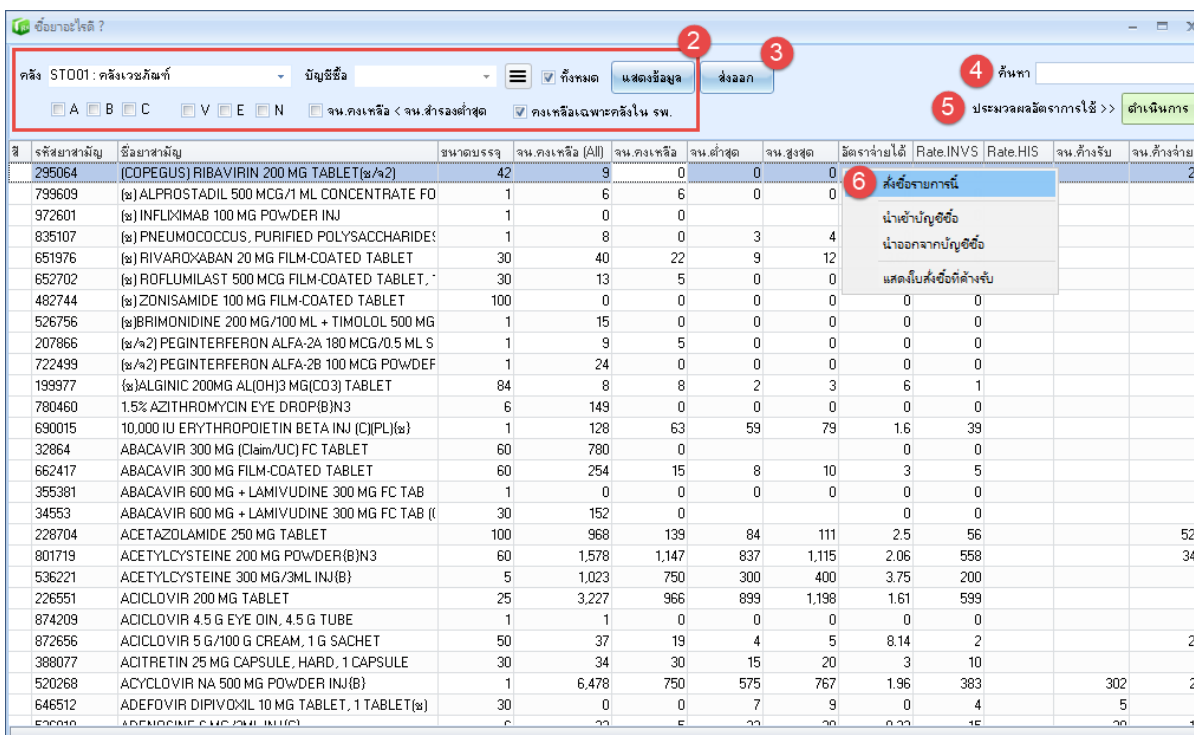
ซื้อยาอะไรดี ?

คลัง ST001 : คลังเวชภัณฑ์ บัญชีซื้อ ☰ ☑ ทั้งหมด แสดงข้อมูล ส่งออก
☐ A ☐ B ☐ C ☐ V ☐ E ☐ N ☐ จน.คงเหลือ < จน.สำรองต่ำสุด ☑ คงเหลือเฉพาะคลังใน รพ.

2 3 4 ค้นหา
5 ประมวลผลอัตราการใช้ >> ดำเนินการ

| สี | รหัสยาสามัญ | ชื่อยาสามัญ | ขนาดบรรจุ | จน.คงเหลือ (All) | จน.คงเหลือ | จน.ต่ำสุด | จน.สูงสุด | อัตราจ่ายได้ | Rate.INVS | Rate.HIS | จน.ค้างรับ | จน.ค้างจ่าย |
|---|---|---|---|---|---|---|---|---|---|---|---|---|
| | 295064 | (COPEGUS) RIBAVIRIN 200 MG TABLET(ข/ง2) | 42 | 9 | 0 | 0 | 0 | | | | | 2 |
| | 799609 | (ข) ALPROSTADIL 500 MCG/1 ML CONCENTRATE FO | 1 | 6 | 6 | 0 | 0 | | | | | |
| | 972601 | (ข) INFLIXIMAB 100 MG POWDER INJ | 1 | 0 | 0 | | | | | | | |
| | 835107 | (ข) PNEUMOCOCCUS, PURIFIED POLYSACCHARIDES | 1 | 8 | 0 | 3 | 4 | | | | | |
| | 651976 | (ข) RIVAROXABAN 20 MG FILM-COATED TABLET | 30 | 40 | 22 | 9 | 12 | | | | | |
| | 652702 | (ข) ROFLUMILAST 500 MCG FILM-COATED TABLET, | 30 | 13 | 5 | 0 | 0 | | | | | |
| | 482744 | (ข) ZONISAMIDE 100 MG FILM-COATED TABLET | 100 | 0 | 0 | 0 | 0 | 0 | 0 | | | |
| | 526756 | (ข)BRIMONIDINE 200 MG/100 ML + TIMOLOL 500 MG | 1 | 15 | 0 | 0 | 0 | 0 | 0 | | | |
| | 207866 | (ข/ง2) PEGINTERFERON ALFA-2A 180 MCG/0.5 ML S | 1 | 9 | 5 | 0 | 0 | 0 | 0 | | | |
| | 722499 | (ข/ง2) PEGINTERFERON ALFA-2B 100 MCG POWDEF | 1 | 24 | 0 | 0 | 0 | 0 | 0 | | | |
| | 199977 | (ข)ALGINIC 200MG AL(OH)3 MG(CO3) TABLET | 84 | 8 | 8 | 2 | 3 | 6 | 1 | | | |
| | 780460 | 1.5% AZITHROMYCIN EYE DROP{B}N3 | 6 | 149 | 0 | 0 | 0 | 0 | 0 | | | |
| | 690015 | 10,000 IU ERYTHROPOIETIN BETA INJ (C)(PL)(ข) | 1 | 128 | 63 | 59 | 79 | 1.6 | 39 | | | |
| | 32864 | ABACAVIR 300 MG (Claim/UC) FC TABLET | 60 | 780 | 0 | | | 0 | 0 | | | |
| | 662417 | ABACAVIR 300 MG FILM-COATED TABLET | 60 | 254 | 15 | 8 | 10 | 3 | 5 | | | |
| | 355381 | ABACAVIR 600 MG + LAMIVUDINE 300 MG FC TAB | 1 | 0 | 0 | 0 | 0 | 0 | 0 | | | |
| | 34553 | ABACAVIR 600 MG + LAMIVUDINE 300 MG FC TAB ( | 30 | 152 | 0 | | | 0 | 0 | | | |
| | 228704 | ACETAZOLAMIDE 250 MG TABLET | 100 | 968 | 139 | 84 | 111 | 2.5 | 56 | | | 52 |
| | 801719 | ACETYLCYSTEINE 200 MG POWDER{B}N3 | 60 | 1,578 | 1,147 | 837 | 1,115 | 2.06 | 558 | | | 34 |
| | 536221 | ACETYLCYSTEINE 300 MG/3ML INJ{B} | 5 | 1,023 | 750 | 300 | 400 | 3.75 | 200 | | | |
| | 226551 | ACICLOVIR 200 MG TABLET | 25 | 3,227 | 966 | 899 | 1,198 | 1.61 | 599 | | | |
| | 874209 | ACICLOVIR 4.5 G EYE OIN, 4.5 G TUBE | 1 | 1 | 0 | 0 | 0 | 0 | 0 | | | |
| | 872656 | ACICLOVIR 5 G/100 G CREAM, 1 G SACHET | 50 | 37 | 19 | 4 | 5 | 8.14 | 2 | | | 2 |
| | 388077 | ACITRETIN 25 MG CAPSULE, HARD, 1 CAPSULE | 30 | 34 | 30 | 15 | 20 | 3 | 10 | | | |
| | 520268 | ACYCLOVIR NA 500 MG POWDER INJ{B} | 1 | 6,478 | 750 | 575 | 767 | 1.96 | 383 | | 302 | 2 |
| | 646512 | ADEFOVIR DIPIVOXIL 10 MG TABLET, 1 TABLET(ข) | 30 | 0 | 0 | 7 | 9 | 0 | 4 | | 5 | |

6 สั่งซื้อรายการนี้
นำเข้าบัญชีซื้อ
นำออกจากบัญชีซื้อ
แสดงใบสั่งซื้อที่ค้างรับ